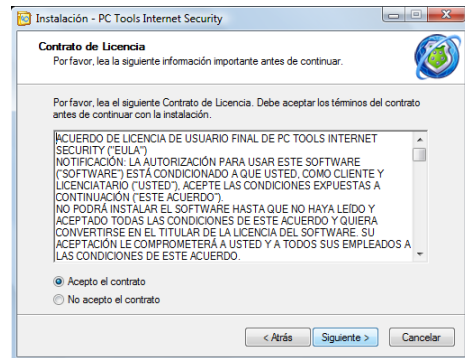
Instalación - PC Tools Internet Security

Contrato de Licencia
Por favor, lea la siguiente información importante antes de continuar.

Por favor, lea el siguiente Contrato de Licencia. Debe aceptar los términos del contrato antes de continuar con la instalación.

ACUERDO DE LICENCIA DE USUARIO FINAL DE PC TOOLS INTERNET SECURITY ("EULA")
NOTIFICACIÓN: LA AUTORIZACIÓN PARA USAR ESTE SOFTWARE ("SOFTWARE") ESTÁ CONDICIONADO A QUE USTED, COMO CLIENTE Y LICENCIATARIO ("USTED"), ACEPTE LAS CONDICIONES EXPUESTAS A CONTINUACIÓN ("ESTE ACUERDO").
NO PODRÁ INSTALAR EL SOFTWARE HASTA QUE NO HAYA LEÍDO Y ACEPTADO TODAS LAS CONDICIONES DE ESTE ACUERDO Y QUIERA CONVERTIRSE EN EL TITULAR DE LA LICENCIA DEL SOFTWARE. SU ACEPTACIÓN LE COMPROMETERÁ A USTED Y A TODOS SUS EMPLEADOS A LAS CONDICIONES DE ESTE ACUERDO.

Acepto el contrato
No acepto el contrato

< Atrás   Siguiente >   Cancelar